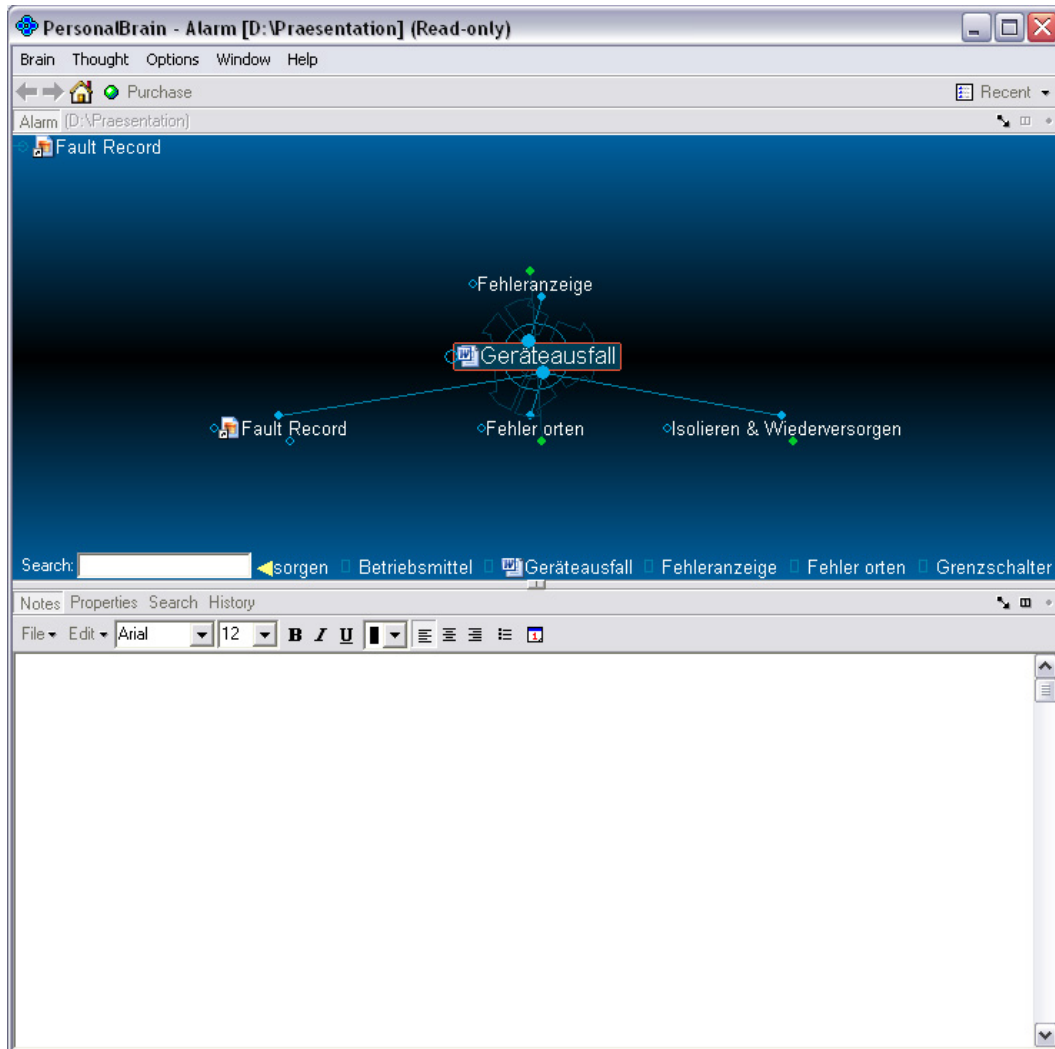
PersonalBrain - Alarm [D:\Praesentation] (Read-only)

Brain Thought Options Window Help

Purchase

Recent

Alarm (D:\Praesentation)

Fault Record

Fehleranzeige

Geräteausfall

Fault Record

Fehler orten

Isolieren & Wiederversorgen

Search:

sorgen Betriebsmittel Geräteausfall Fehleranzeige Fehler orten Grenzschalter

Notes Properties Search History

File Edit Arial 12 B I U